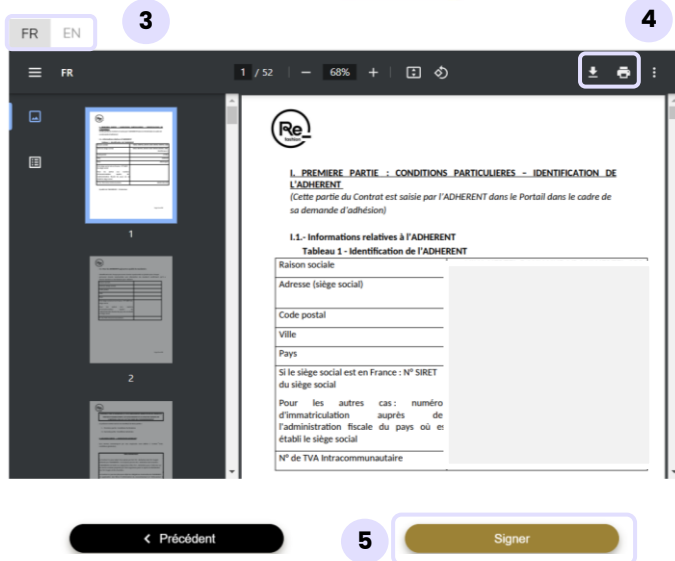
FR EN

3

4

FR

1 / 52 — 68% +

1

2

Re

I. PREMIERE PARTIE : CONDITIONS PARTICULIERES – IDENTIFICATION DE L'ADHERENT
(Cette partie du Contrat est saisie par l'ADHERENT dans le Portail dans le cadre de sa demande d'adhésion)

I.1.- Informations relatives à l'ADHERENT
Tableau 1 - Identification de l'ADHERENT

| Raison sociale | |
|---|---|
| Adresse (siège social) | |
| Code postal | |
| Ville | |
| Pays | |
| Si le siège social est en France : N° SIRET du siège social | |
| Pour les autres cas : numéro d'immatriculation auprès de l'administration fiscale du pays où es établi le siège social | |
| N° de TVA Intracommunautaire | |

< Précédent

5

Signer